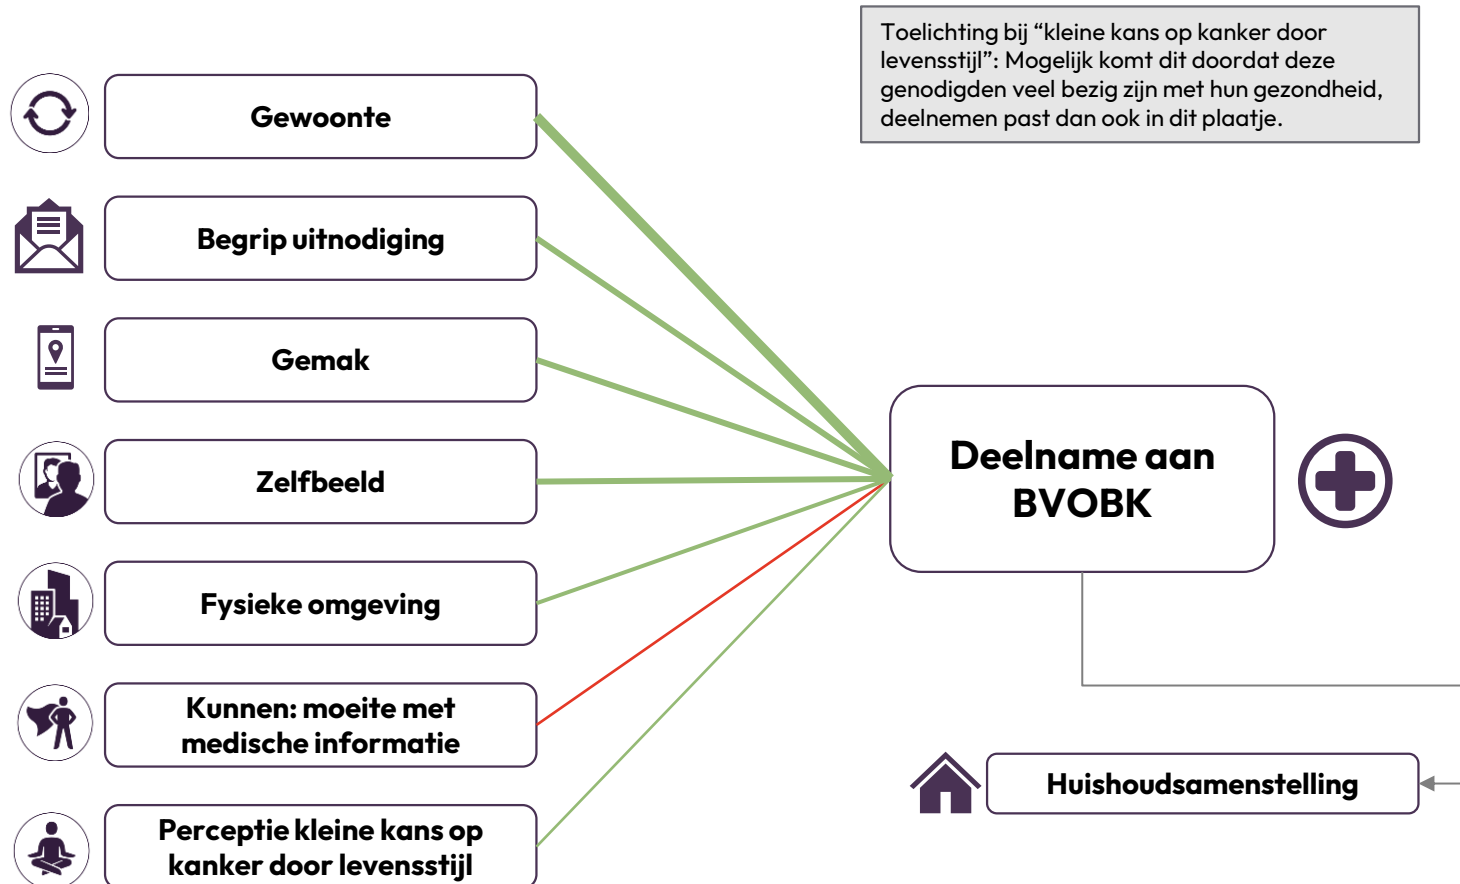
Toelichting bij “kleine kans op kanker door levensstijl”: Mogelijk komt dit doordat deze genodigden veel bezig zijn met hun gezondheid, deelnemen past dan ook in dit plaatje.

Gewoonte

Begrip uitnodiging

Gemak

Zelfbeeld

Fysieke omgeving

Kunnen: moeite met medische informatie

Perceptie kleine kans op kanker door levensstijl

Deelname aan BVOBK

Huishoudsamenstelling